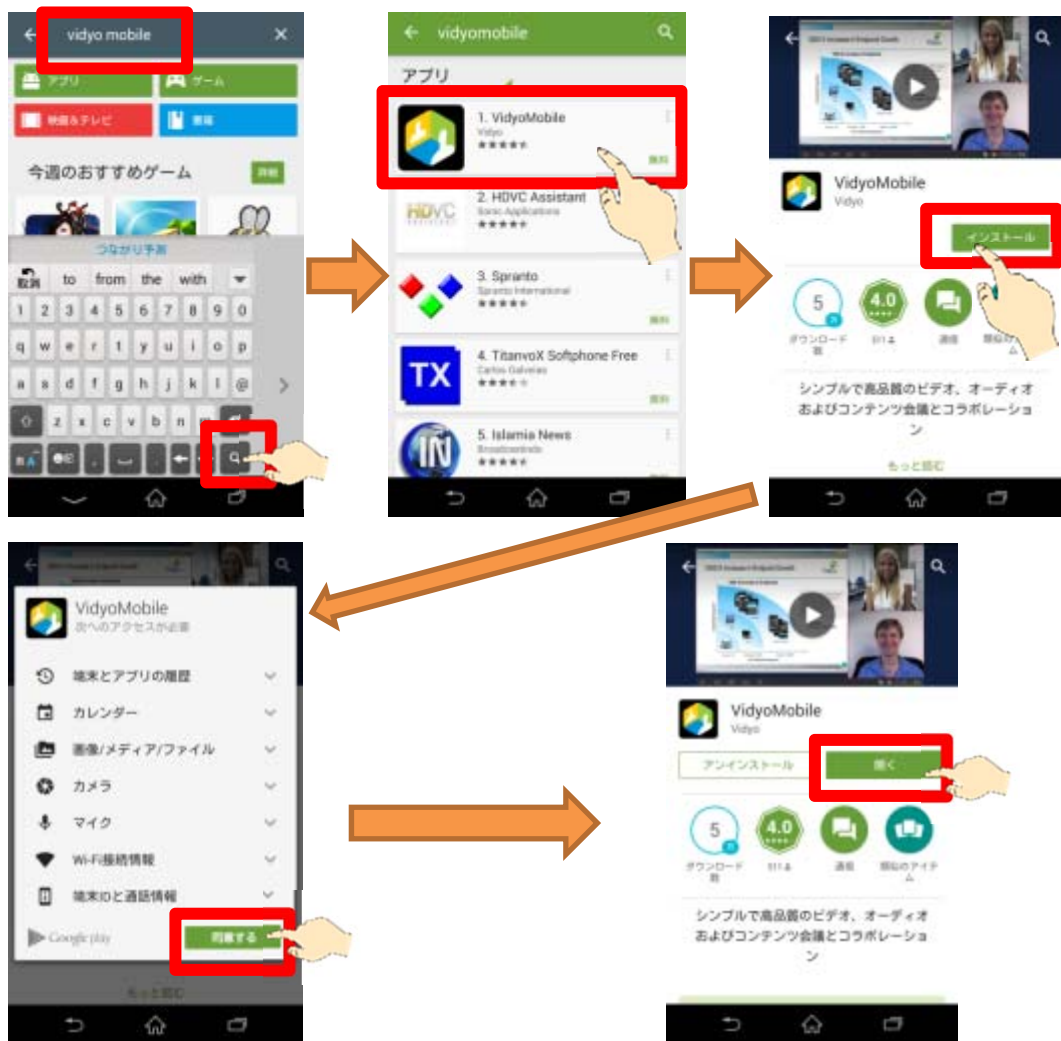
vidyo mobile

アプリ
ゲーム
映画＆テレビ
書籍

今週のおすすめゲーム
詳細

つながり予測
取消 to from the with
1 2 3 4 5 6 7 8 9 0
q w e r t y u i o p
a s d f g h j k l @
z x c v b n m

vidyomobile

アプリ

1. VidyoMobile
Vidyo
無料

2. HDVC Assistant
Sonic Applications

3. Spranto
Spranto International
無料

4. TitanvoX Softphone Free
Carlos Galvaras
無料

5. Islamia News

VidyoMobile
Vidyo
インストール
5
ダウンロード数
4.0
通信
シンプルで高品質のビデオ、オーディオおよびコンテンツ会議とコラボレーション
もっと読む

VidyoMobile
次へのアクセスが必要
端末とアプリの履歴
カレンダー
画像/メディア/ファイル
カメラ
マイク
Wi-Fi接続情報
端末IDと通話情報
Google play
同意する
もっと読む

VidyoMobile
Vidyo
アンインストール
開く
5
ダウンロード数
4.0
通信
類似のアイテム
シンプルで高品質のビデオ、オーディオおよびコンテンツ会議とコラボレーション